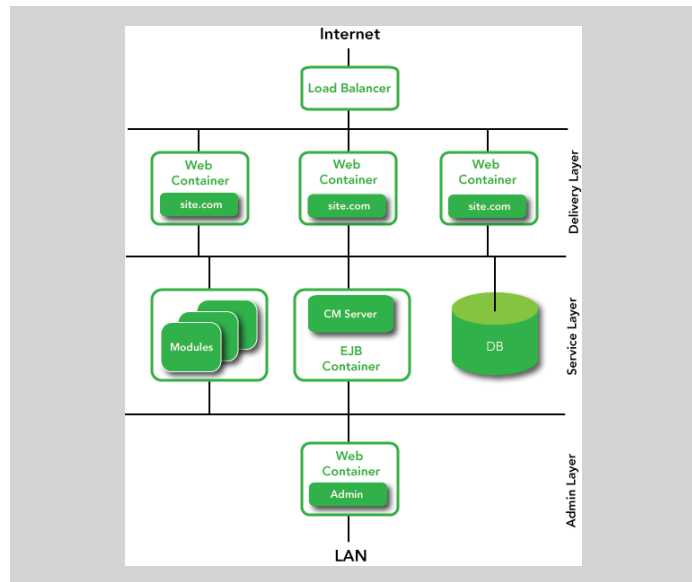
Internet

Load Balancer

Web Container
site.com

Web Container
site.com

Web Container
site.com

Delivery Layer

Modules

CM Server
EJB Container

DB

Service Layer

Web Container
Admin

Admin Layer

LAN